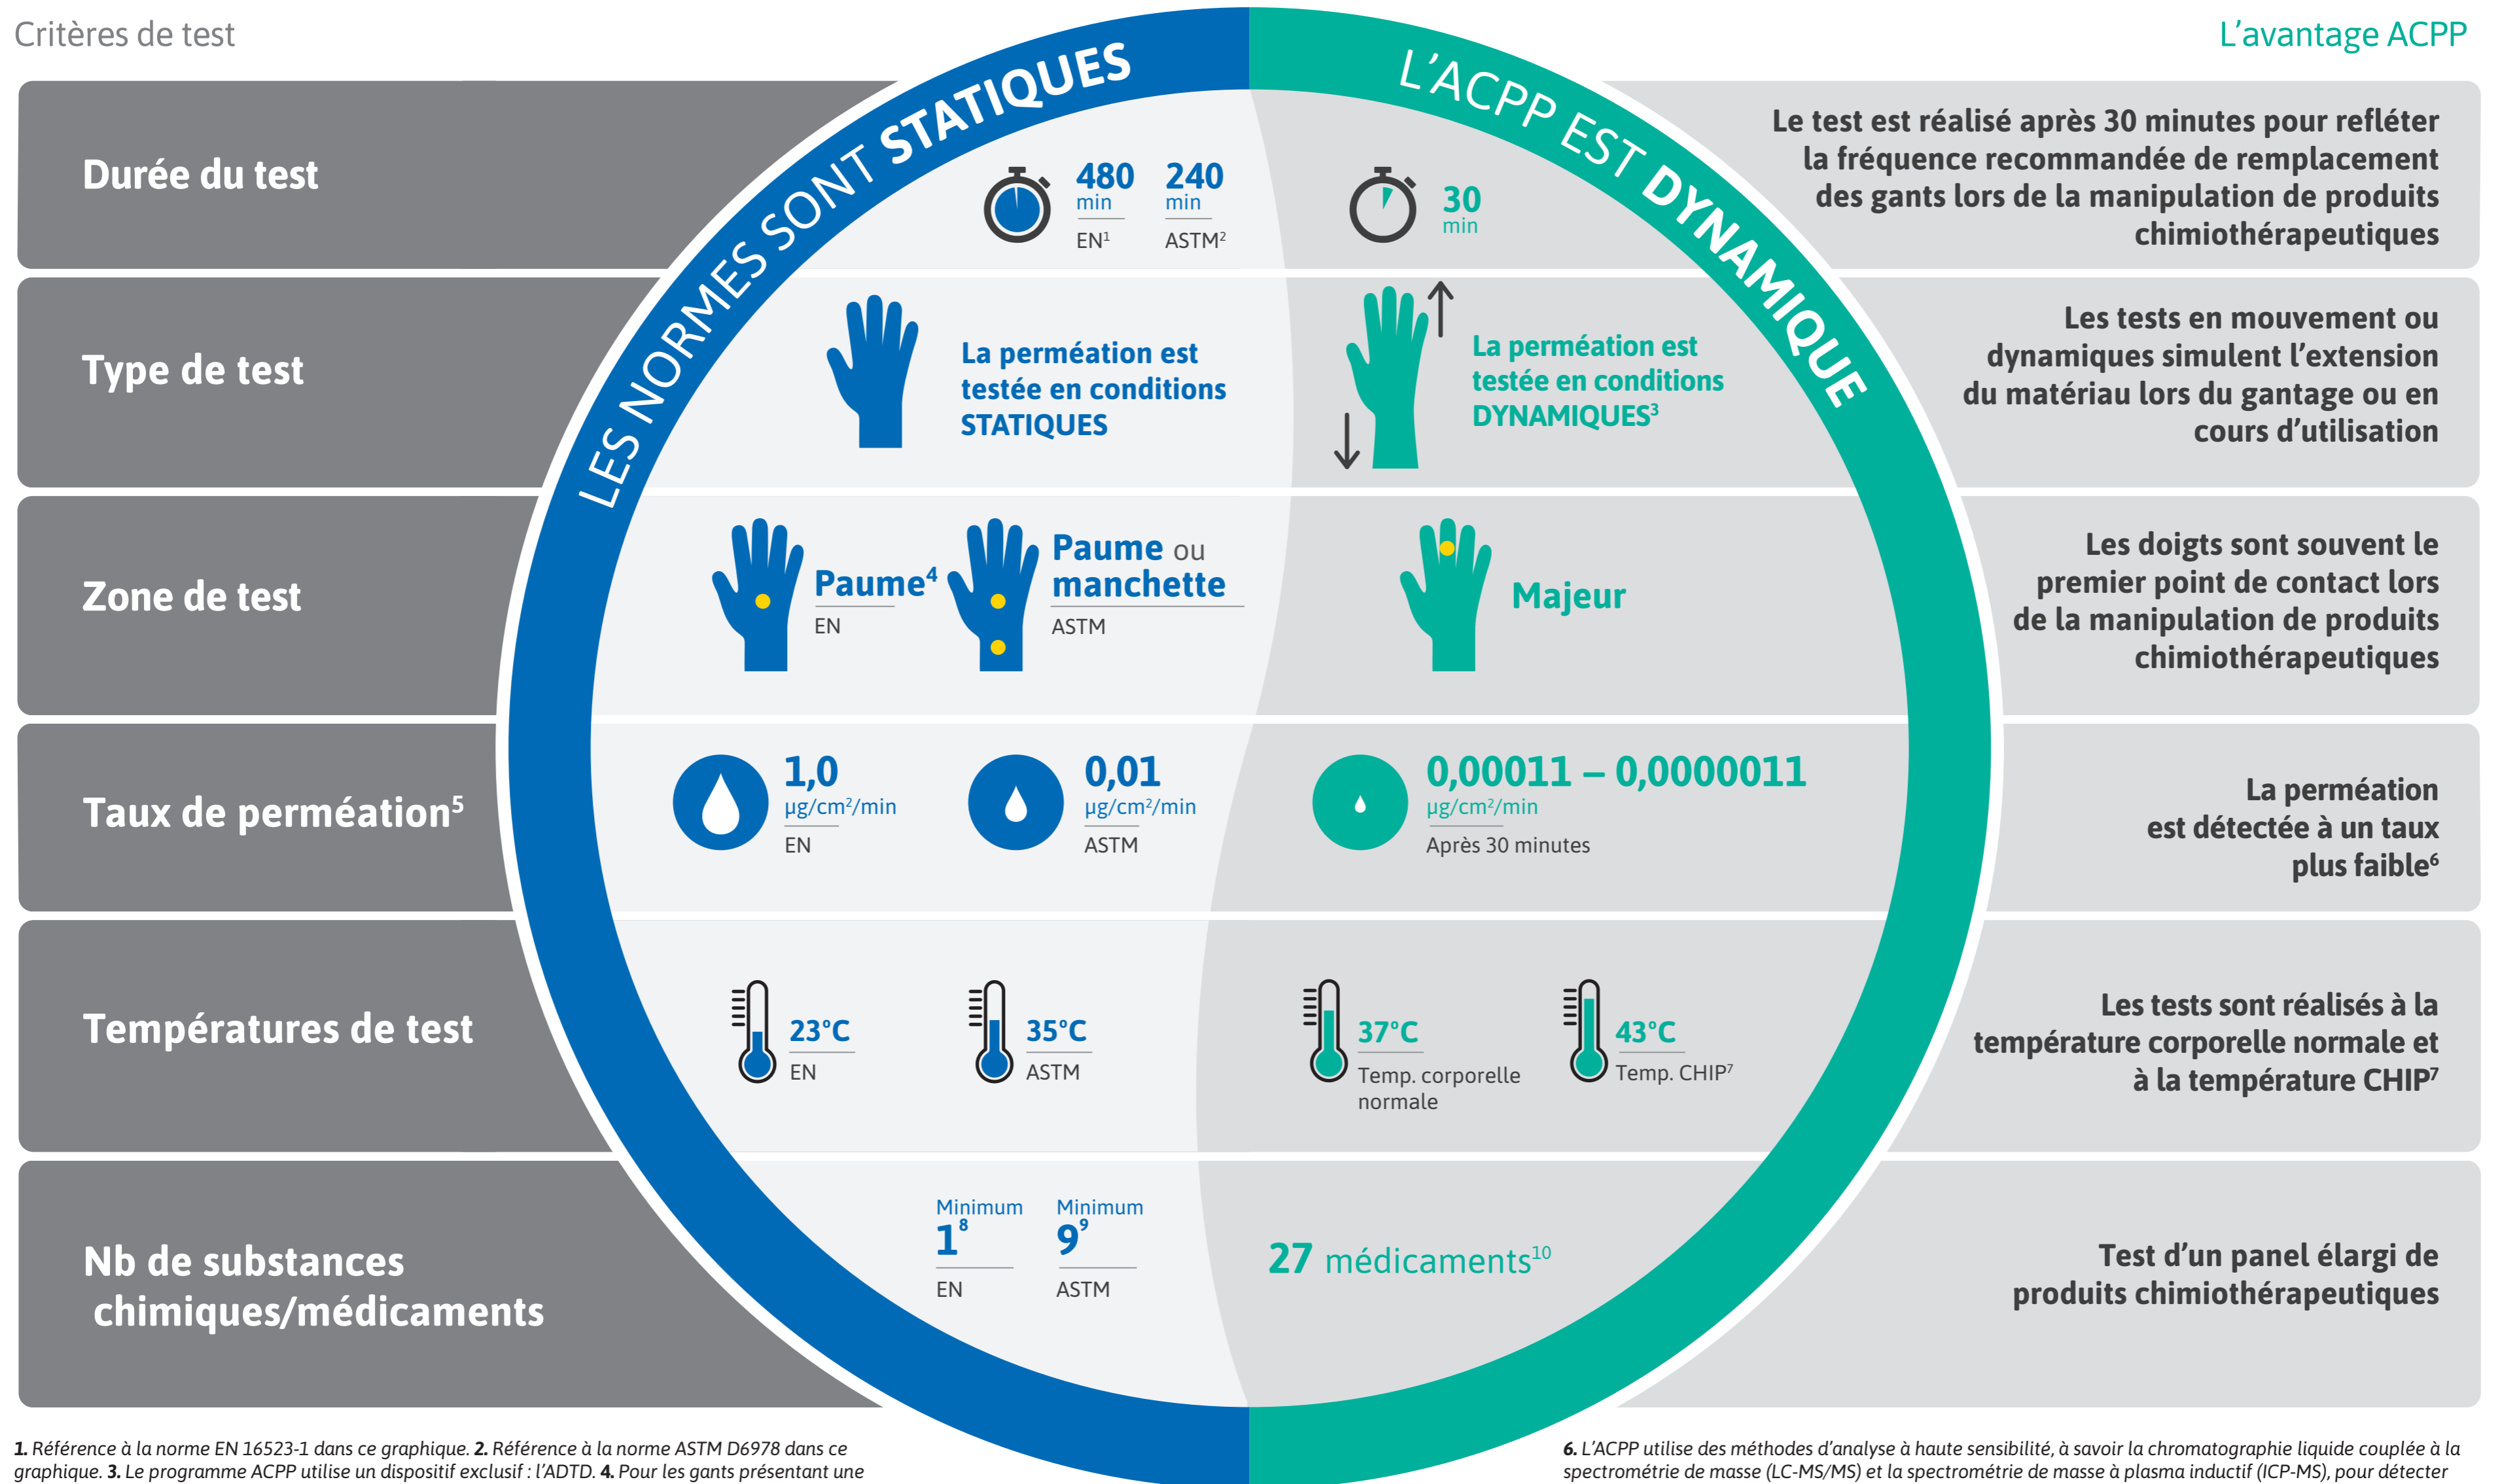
Critères de test

L'avantage ACPP

LES NORMES SONT STATIQUES

L'ACPP EST DYNAMIQUE

Durée du test

480 min EN¹

240 min ASTM²

30 min

Le test est réalisé après 30 minutes pour refléter la fréquence recommandée de remplacement des gants lors de la manipulation de produits chimiothérapeutiques

Type de test

La perméation est testée en conditions STATIQUES

La perméation est testée en conditions DYNAMIQUES³

Les tests en mouvement ou dynamiques simulent l'extension du matériau lors du gantage ou en cours d'utilisation

Zone de test

Paume⁴ EN

Paume ou manchette ASTM

Majeur

Les doigts sont souvent le premier point de contact lors de la manipulation de produits chimiothérapeutiques

Taux de perméation⁵

1,0 µg/cm²/min EN

0,01 µg/cm²/min ASTM

0,00011 – 0,0000011 µg/cm²/min Après 30 minutes

La perméation est détectée à un taux plus faible⁶

Températures de test

23°C EN

35°C ASTM

37°C Temp. corporelle normale

43°C Temp. CHIP⁷

Les tests sont réalisés à la température corporelle normale et à la température CHIP⁷

Nb de substances chimiques/médicaments

Minimum 1⁸ EN

Minimum 9⁹ ASTM

27 médicaments¹⁰

Test d'un panel élargi de produits chimiothérapeutiques

1. Référence à la norme EN 16523-1 dans ce graphique. 2. Référence à la norme ASTM D6978 dans ce graphique. 3. Le programme ACPP utilise un dispositif exclusif : l'ADTD. 4. Pour les gants présentant une

6. L'ACPP utilise des méthodes d'analyse à haute sensibilité, à savoir la chromatographie liquide couplée à la spectrométrie de masse (LC-MS/MS) et la spectrométrie de masse à plasma inductif (ICP-MS), pour détecter